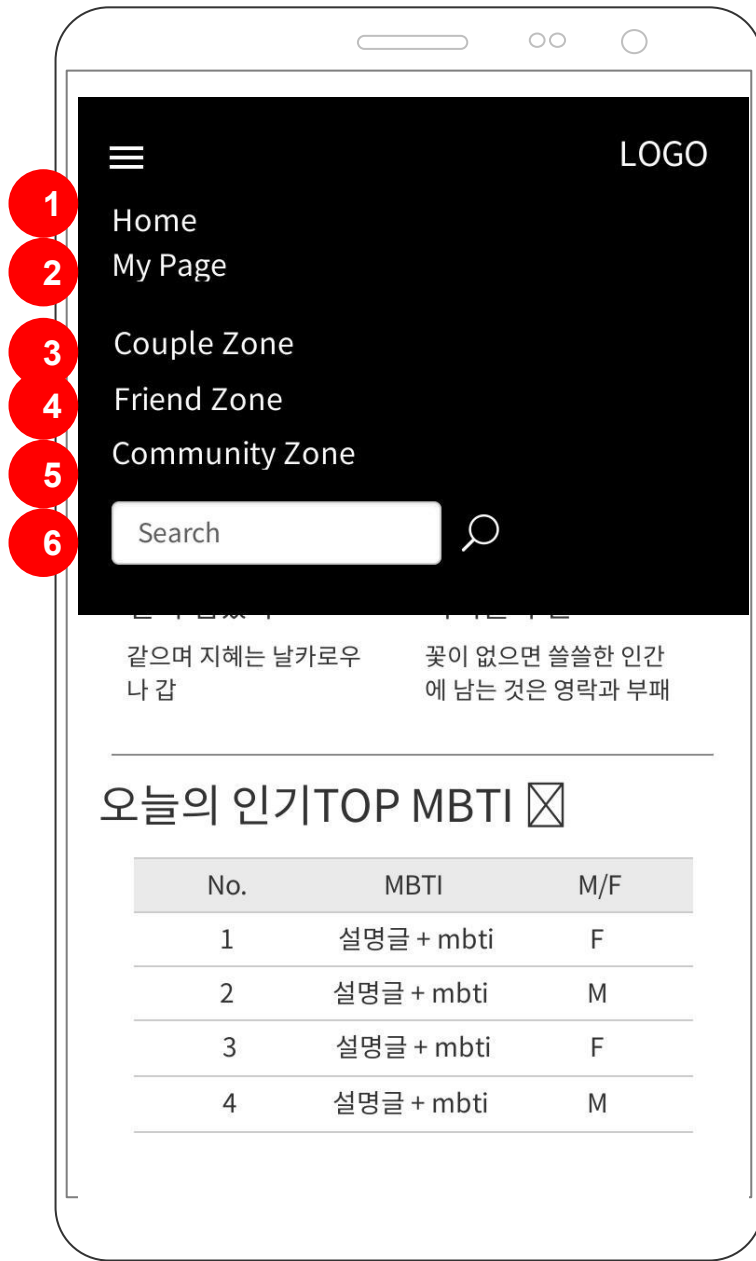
LOGO

1 Home
2 My Page
3 Couple Zone
4 Friend Zone
5 Community Zone
6 Search

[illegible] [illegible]

같으며 지혜는 날카로우나 갑

꽃이 없으면 쓸쓸한 인간에 남는 것은 영락과 부패

오늘의 인기TOP MBTI ☒

| No. | MBTI | M/F |
|---|---|---|
| 1 | 설명글 + mbti | F |
| 2 | 설명글 + mbti | M |
| 3 | 설명글 + mbti | F |
| 4 | 설명글 + mbti | M |